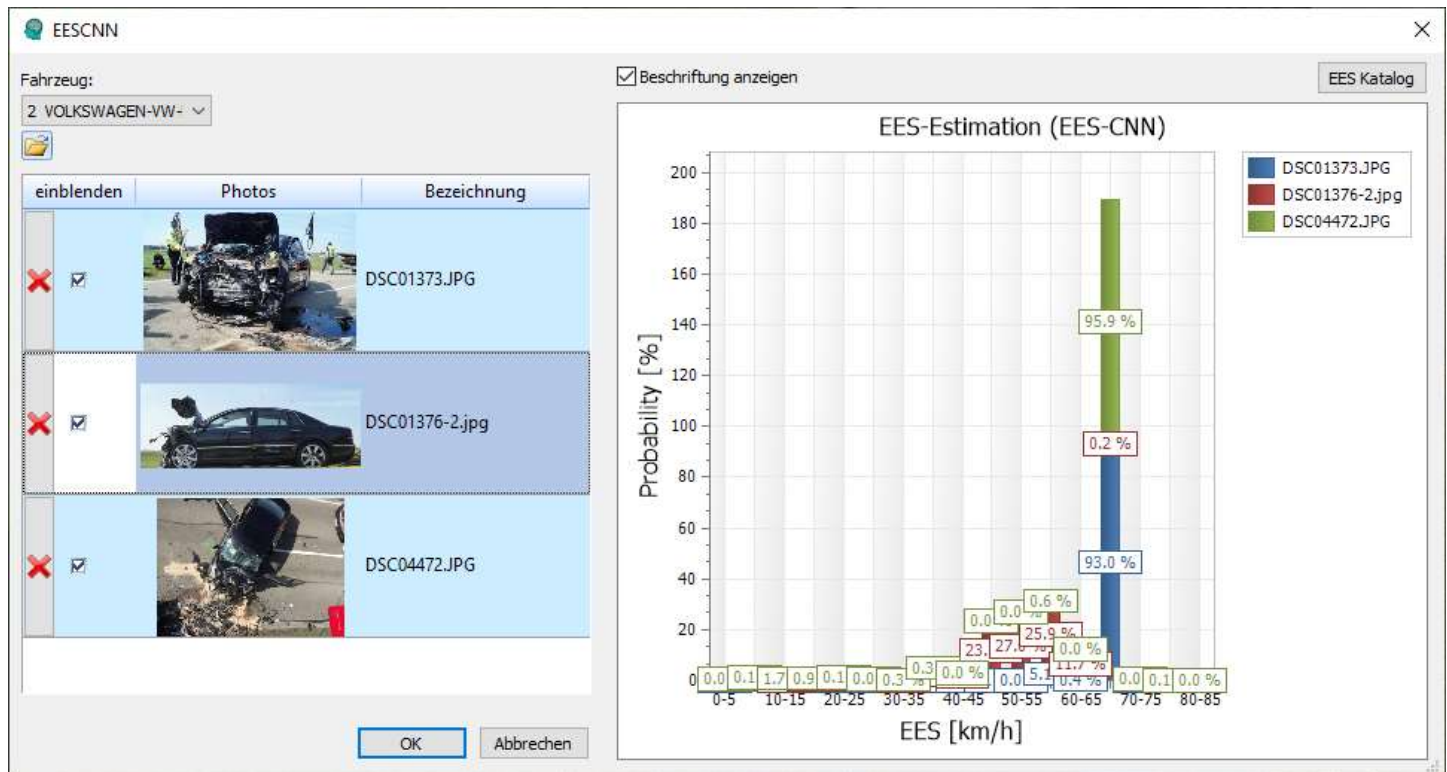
EESCNN

Fahrzeug:
2 VOLKSWAGEN-VW-

| einblenden | Photos | Bezeichnung |
|---|---|---|
| ☑ | | DSC01373.JPG |
| ☑ | | DSC01376-2.jpg |
| ☑ | | DSC04472.JPG |

OK
Abbrechen

Beschriftung anzeigen
EES Katalog

EES-Estimation (EES-CNN)

DSC01373.JPG
DSC01376-2.jpg
DSC04472.JPG

Probability [%]
200
180
160
140
120
100
80
60
40
20
0

95.9 %
0.2 %
93.0 %
0.0
0.0
0.6 %
23.
27.
25.9 %
0.0 %
11.7 %
0.0
5.1
0.4 %
0.0
0.1
1.7
0.9
0.1
0.0
0.3
0.3
0.0 %
0.0
0.1
0.0 %

0-5
10-15
20-25
30-35
40-45
50-55
60-65
70-75
80-85
EES [km/h]